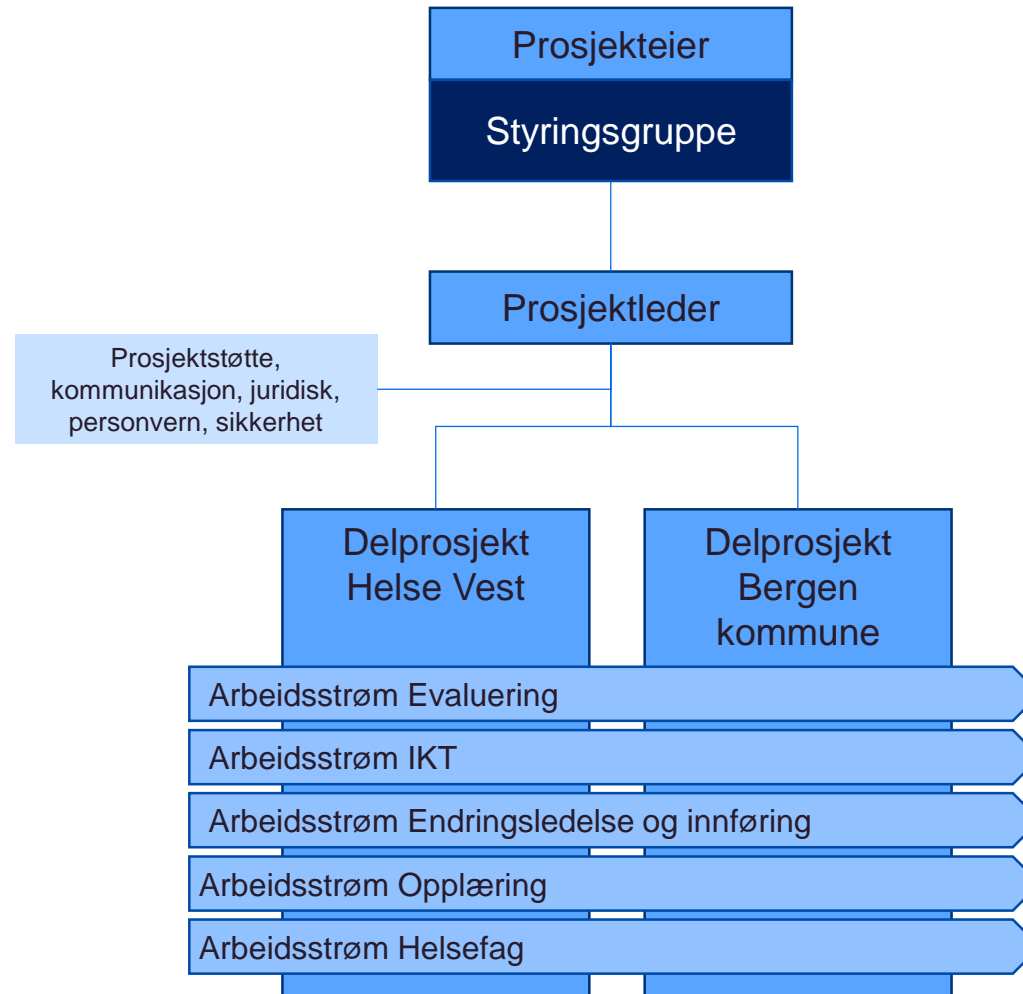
Prosjekteier

Styringsgruppe

Prosjektleder

Prosjektstøtte, kommunikasjon, juridisk, personvern, sikkerhet

Delprosjekt Helse Vest

Delprosjekt Bergen kommune

Arbeidsstrøm Evaluering

Arbeidsstrøm IKT

Arbeidsstrøm Endringsledelse og innføring

Arbeidsstrøm Opplæring

Arbeidsstrøm Helsefag